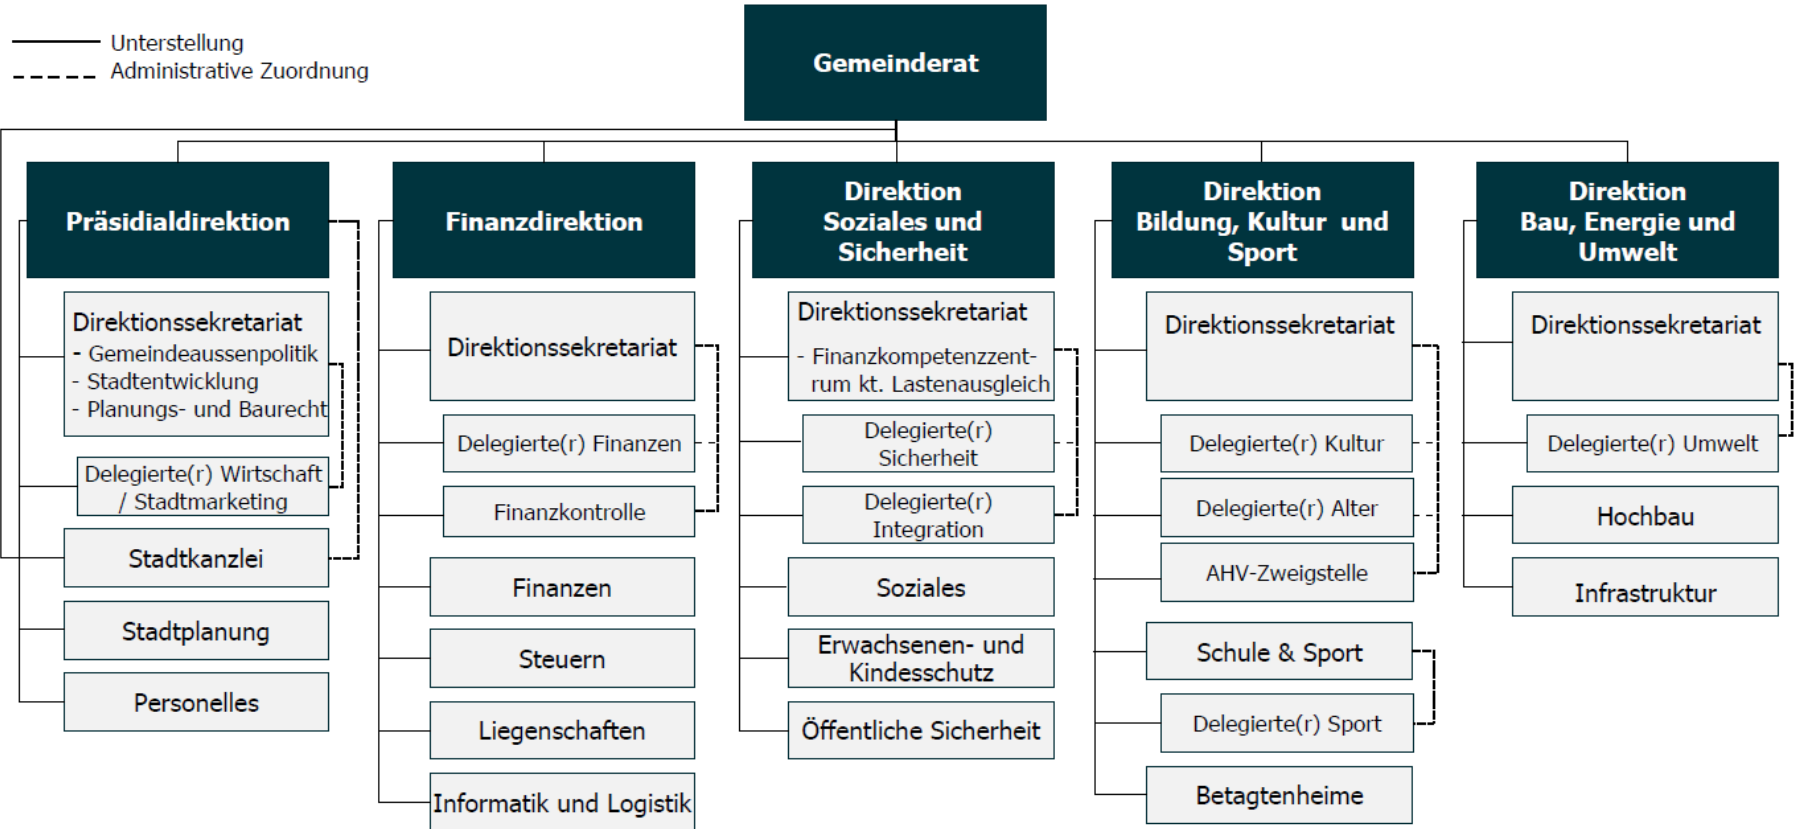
Unterstellung
Administrative Zuordnung

Gemeinderat

Präsidialdirektion

Direktionssekretariat
- Gemeindeaussenpolitik
- Stadtentwicklung
- Planungs- und Baurecht

Delegierte(r) Wirtschaft / Stadtmarketing

Stadtkanzlei

Stadtplanung

Personelles

Finanzdirektion

Direktionssekretariat

Delegierte(r) Finanzen

Finanzkontrolle

Finanzen

Steuern

Liegenschaften

Informatik und Logistik

Direktion Soziales und Sicherheit

Direktionssekretariat
- Finanzkompetenzzentrum kt. Lastenausgleich

Delegierte(r) Sicherheit

Delegierte(r) Integration

Soziales

Erwachsenen- und Kindesschutz

Öffentliche Sicherheit

Direktion Bildung, Kultur und Sport

Direktionssekretariat

Delegierte(r) Kultur

Delegierte(r) Alter

AHV-Zweigstelle

Schule & Sport

Delegierte(r) Sport

Betagtenheime

Direktion Bau, Energie und Umwelt

Direktionssekretariat

Delegierte(r) Umwelt

Hochbau

Infrastruktur